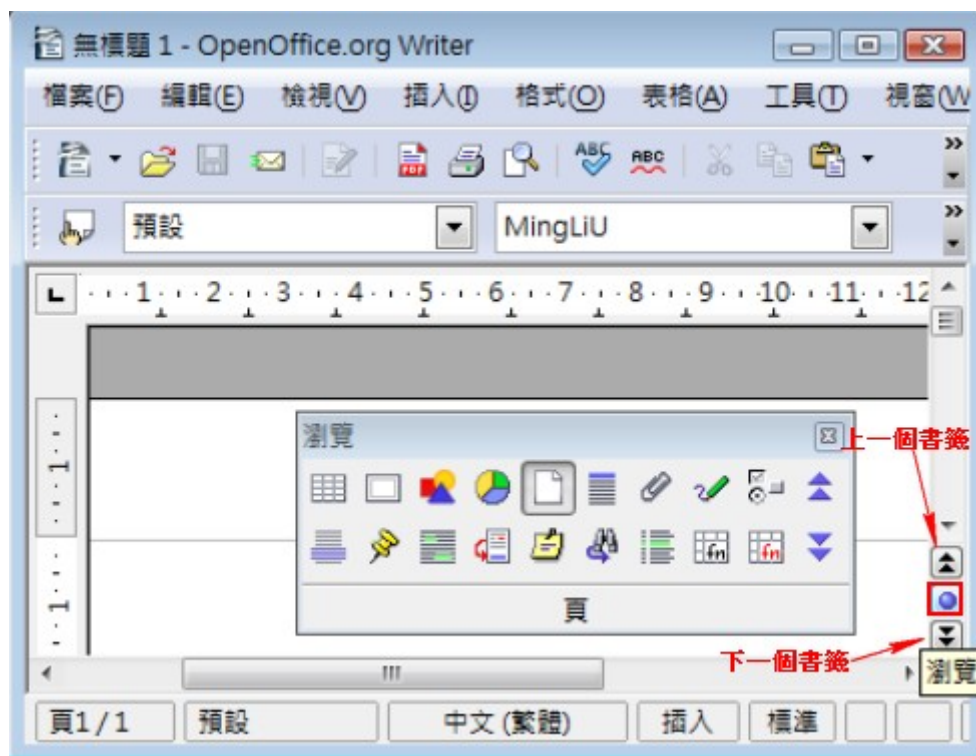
無標題 1 - OpenOffice.org Writer

檔案(F) 編輯(E) 檢視(V) 插入(I) 格式(O) 表格(A) 工具(T) 視窗(W

預設 MingLiU

1 2 3 4 5 6 7 8 9 10 11 12

瀏覽

上一個書籤

頁

下一個書籤

瀏覽

頁1/1 預設 中文 (繁體) 插入 標準